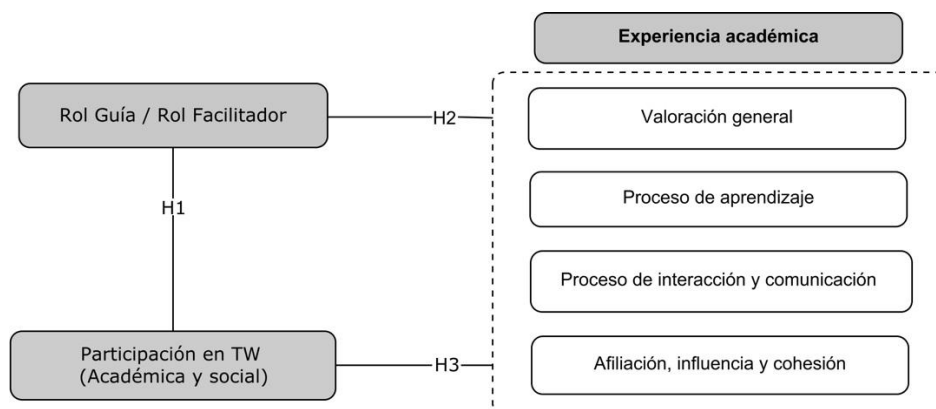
Experiencia académica

Rol Guía / Rol Facilitador

H2

Valoración general

H1

Proceso de aprendizaje

Proceso de interacción y comunicación

Participación en TW (Académica y social)

H3

Afiliación, influencia y cohesión